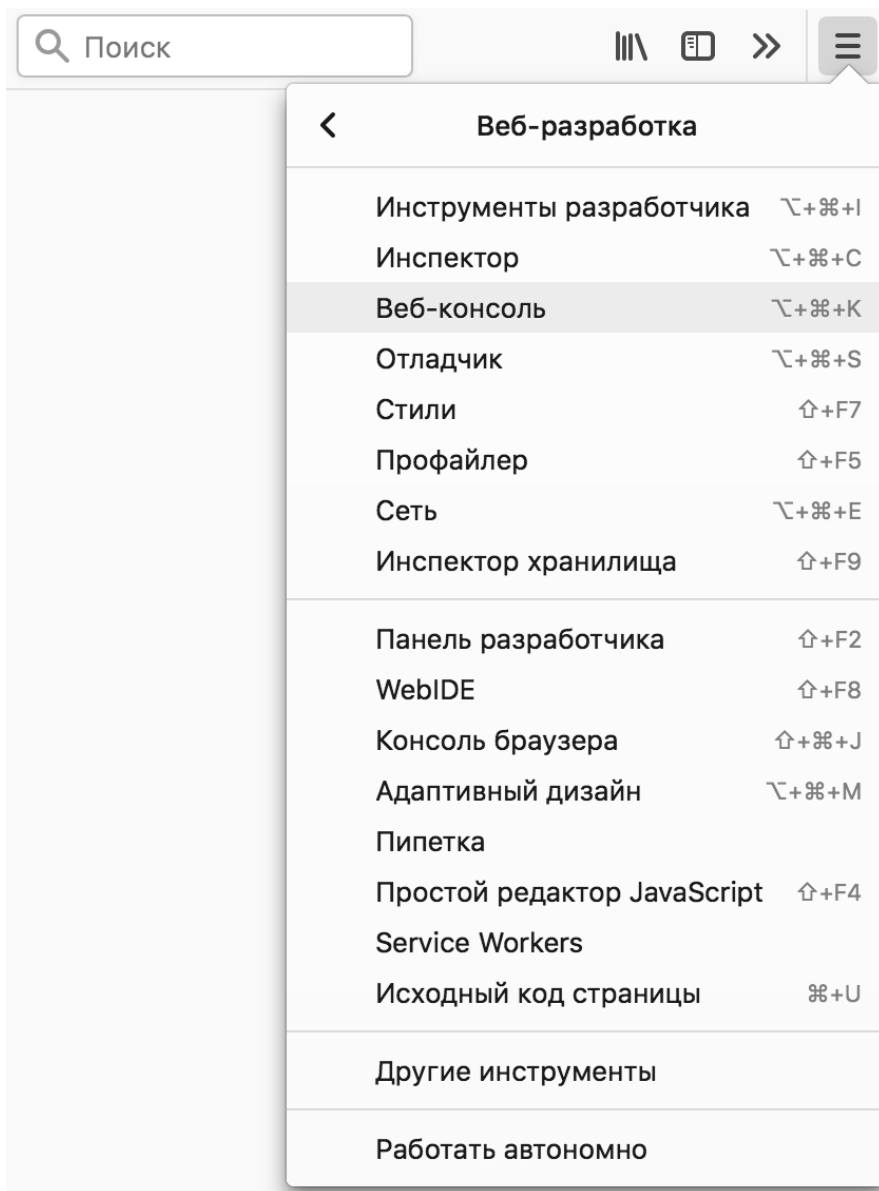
Поиск

Веб-разработка

Инструменты разработчика ⌥+⌘+I
Инспектор ⌥+⌘+C
Веб-консоль ⌥+⌘+K
Отладчик ⌥+⌘+S
Стили ⇧+F7
Профайлер ⇧+F5
Сеть ⌥+⌘+E
Инспектор хранилища ⇧+F9

Панель разработчика ⇧+F2
WebIDE ⇧+F8
Консоль браузера ⇧+⌘+J
Адаптивный дизайн ⌥+⌘+M
Пипетка
Простой редактор JavaScript ⇧+F4
Service Workers
Исходный код страницы ⌘+U

Другие инструменты

Работать автономно